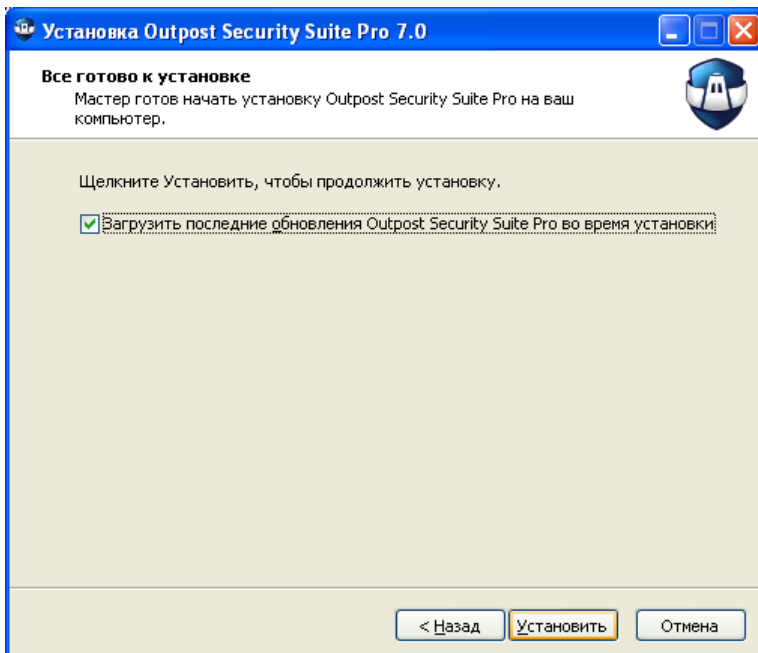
Установка Outpost Security Suite Pro 7.0

Все готово к установке

Мастер готов начать установку Outpost Security Suite Pro на ваш компьютер.

Щелкните Установить, чтобы продолжить установку.

☑ Загрузить последние обновления Outpost Security Suite Pro во время установки

< Назад

Установить

Отмена